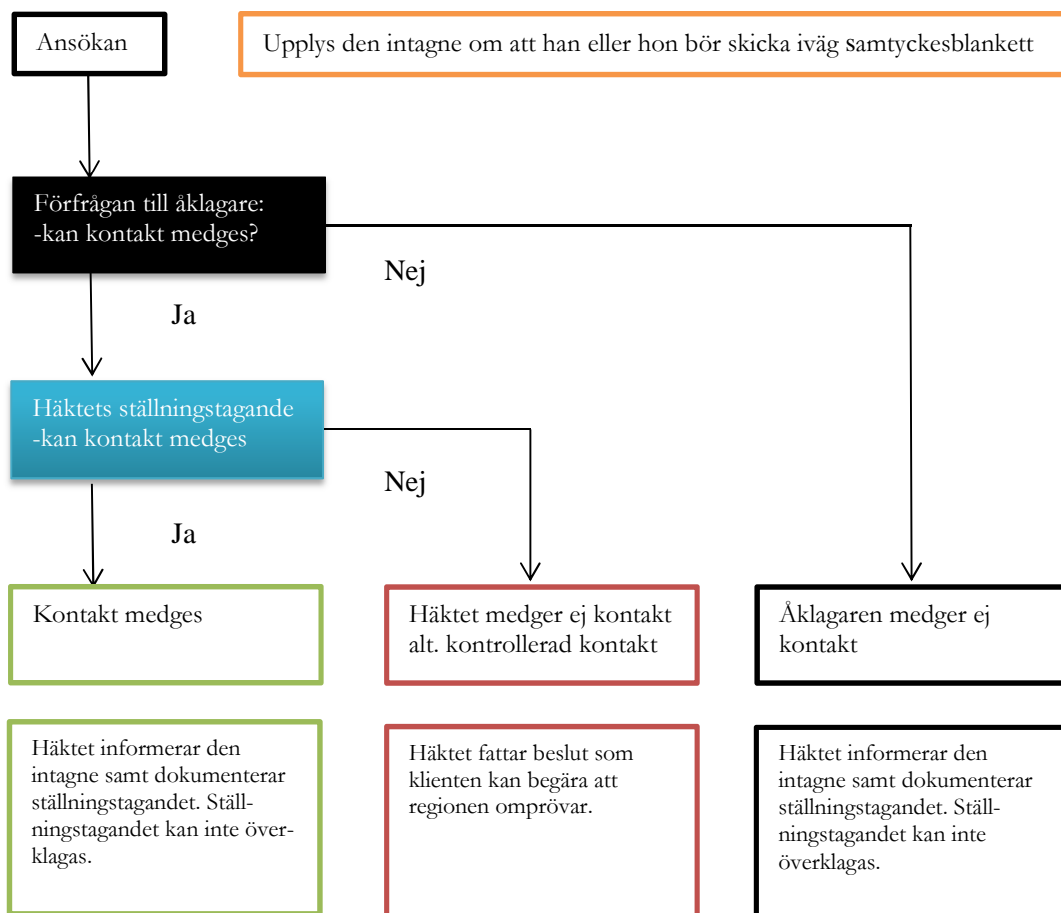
Ansökan

Upplys den intagne om att han eller hon bör skicka iväg samtyckesblankett

Förfrågan till åklagare:
-kan kontakt medges?

Nej

Ja

Häktets ställningstagande
-kan kontakt medges

Nej

Ja

Kontakt medges

Häktet medger ej kontakt alt. kontrollerad kontakt

Åklagaren medger ej kontakt

Häktet informerar den intagne samt dokumenterar ställningstagandet. Ställningstagandet kan inte överklagas.

Häktet fattar beslut som klienten kan begära att regionen omprövar.

Häktet informerar den intagne samt dokumenterar ställningstagandet. Ställningstagandet kan inte överklagas.